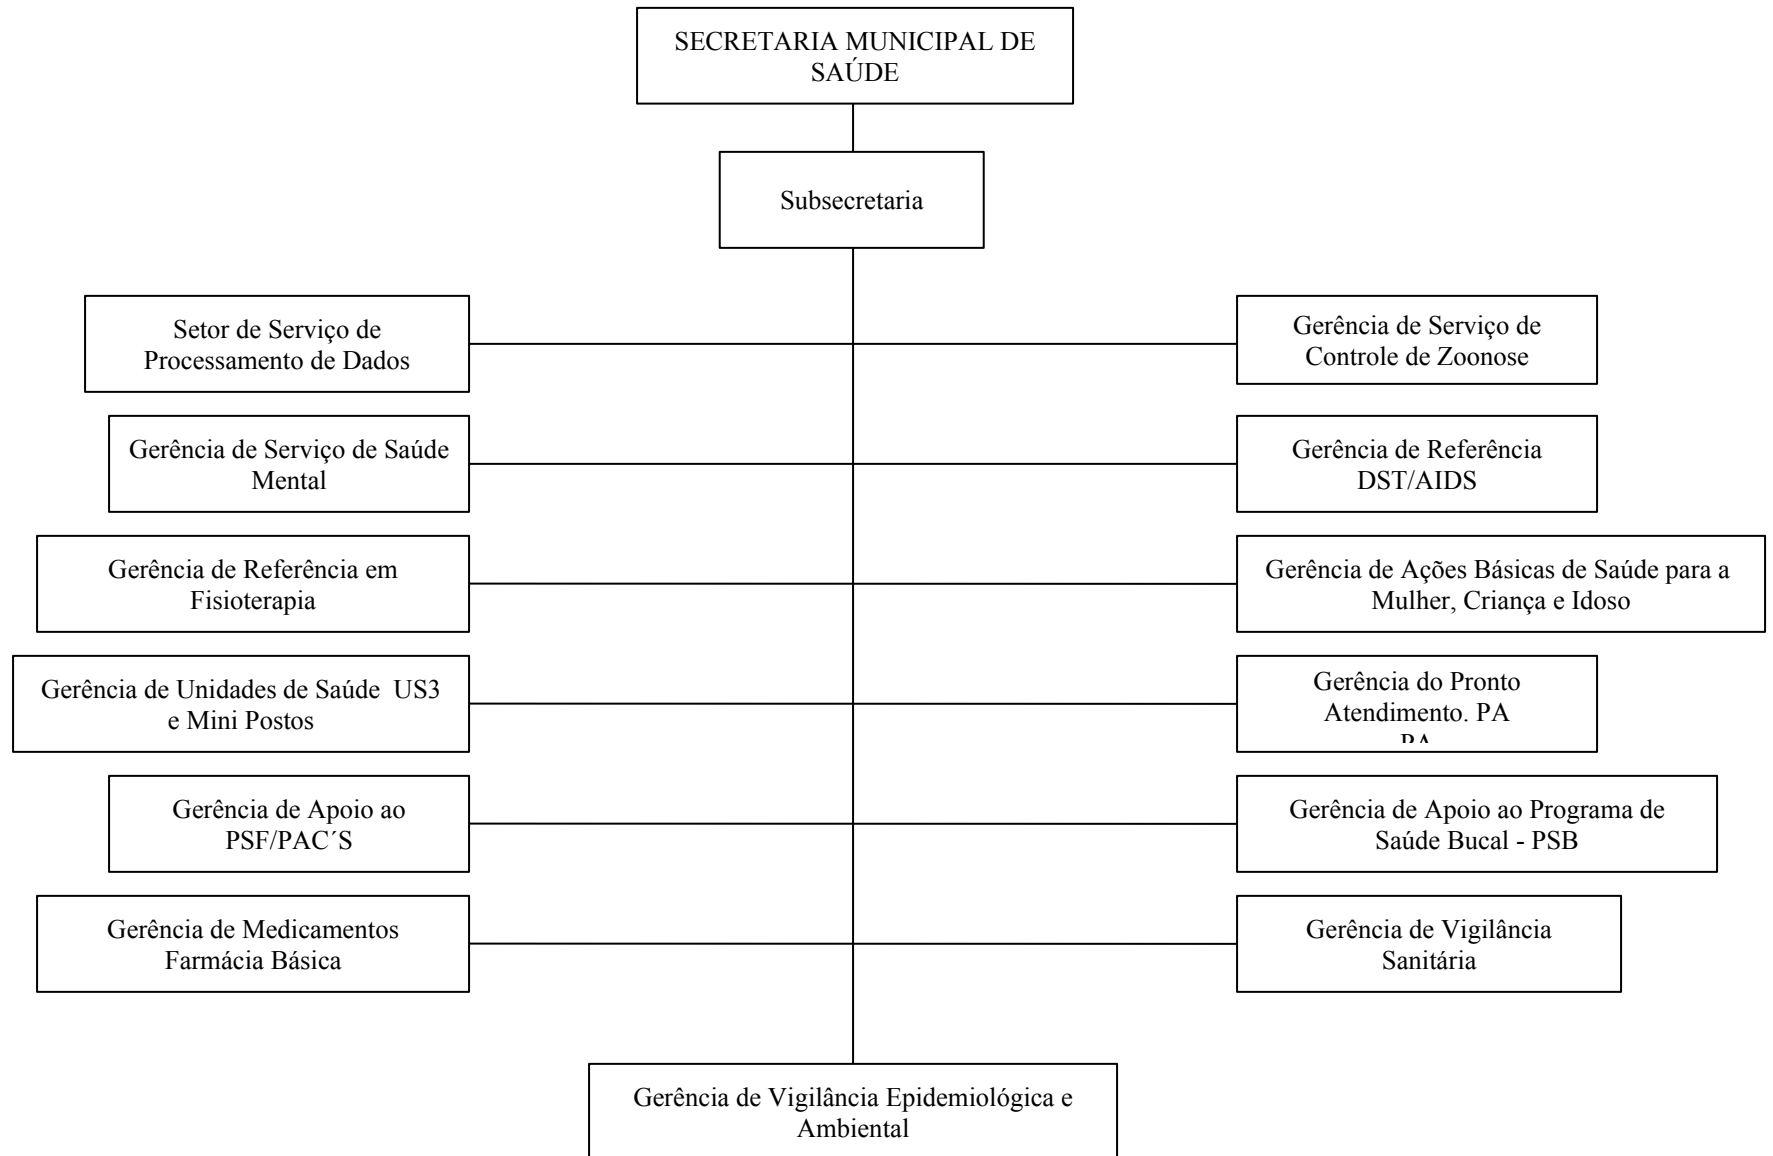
SECRETARIA MUNICIPAL DE SAÚDE

Subsecretaria

Setor de Serviço de Processamento de Dados

Gerência de Serviço de Controle de Zoonose

Gerência de Serviço de Saúde Mental

Gerência de Referência DST/AIDS

Gerência de Referência em Fisioterapia

Gerência de Ações Básicas de Saúde para a Mulher, Criança e Idoso

Gerência de Unidades de Saúde US3 e Mini Postos

Gerência do Pronto Atendimento. PA
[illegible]

Gerência de Apoio ao PSF/PAC´S

Gerência de Apoio ao Programa de Saúde Bucal - PSB

Gerência de Medicamentos Farmácia Básica

Gerência de Vigilância Sanitária

Gerência de Vigilância Epidemiológica e Ambiental